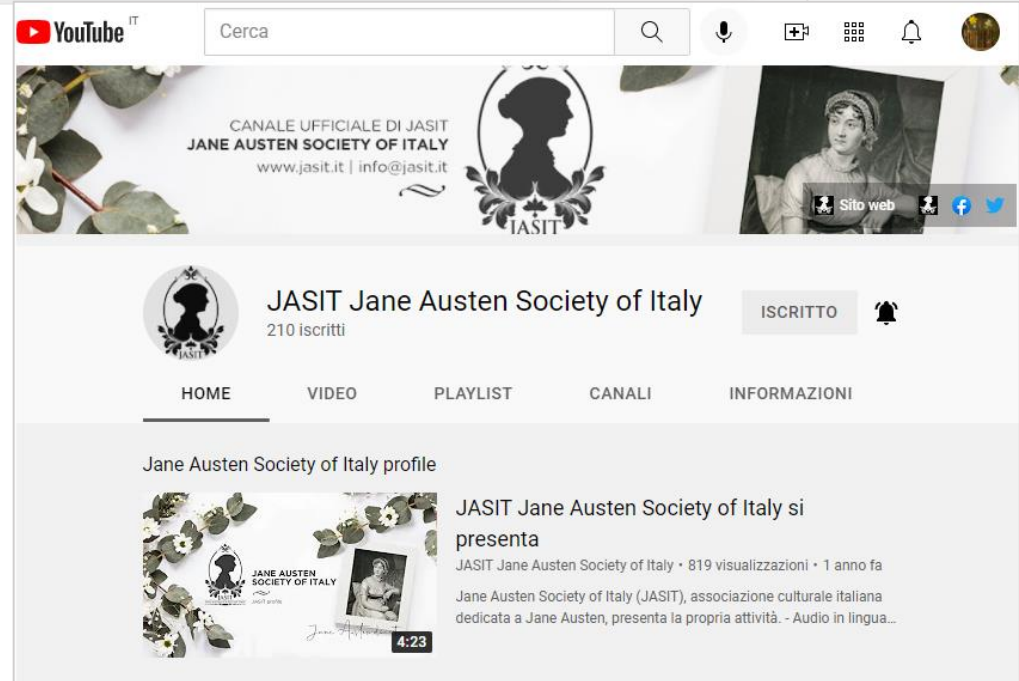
YouTube IT

Cerca

CANALE UFFICIALE DI JASIT
JANE AUSTEN SOCIETY OF ITALY
www.jasit.it | info@jasit.it

JASIT

Sito web

JASIT

JASIT Jane Austen Society of Italy
210 iscritti

ISCRITTO

HOME VIDEO PLAYLIST CANALI INFORMAZIONI

Jane Austen Society of Italy profile

JANE AUSTEN SOCIETY OF ITALY
JASIT profile

Jane Austen

4:23

JASIT Jane Austen Society of Italy si presenta

JASIT Jane Austen Society of Italy • 819 visualizzazioni • 1 anno fa

Jane Austen Society of Italy (JASIT), associazione culturale italiana dedicata a Jane Austen, presenta la propria attività. - Audio in lingua...